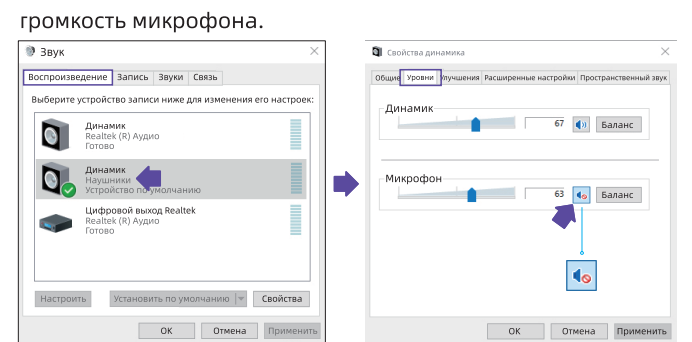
громкость микрофона.

Звук

Воспроизведение | Запись | Звуки | Связь

Выберите устройство записи ниже для изменения его настроек:

Динамик
Realtek (R) Аудио
Готово

Динамик
Наушники
Устройство по умолчанию

Цифровой выход Realtek
Realtek (R) Аудио
Готово

Настроить | Установить по умолчанию | Свойства

ОК | Отмена | Применить

Свойства динамика

Общие | Уровни | Улучшения | Расширенные настройки | Пространственный звук

Динамик
67
Баланс

Микрофон
63
Баланс

ОК | Отмена | Применить